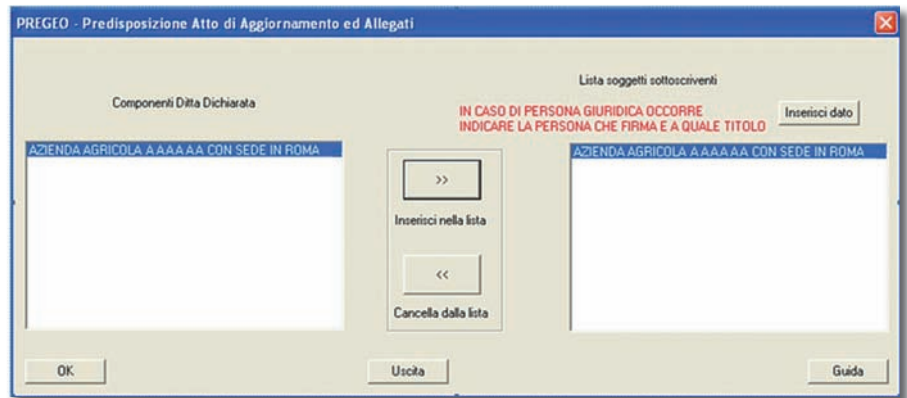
PREGEO - Predisposizione Atto di Aggiornamento ed Allegati

Lista soggetti sottoscriventi

Componenti Ditta Dichiarata

IN CASO DI PERSONA GIURIDICA OCCORRE INDICARE LA PERSONA CHE FIRMA E A QUALE TITOLO

Inserisci dato

AZIENDA AGRICOLA A AAA AA CON SEDE IN ROMA

>>

Inserisci nella lista

<<

Cancella dalla lista

AZIENDA AGRICOLA A AAA AA CON SEDE IN ROMA

OK

Uscita

Guida